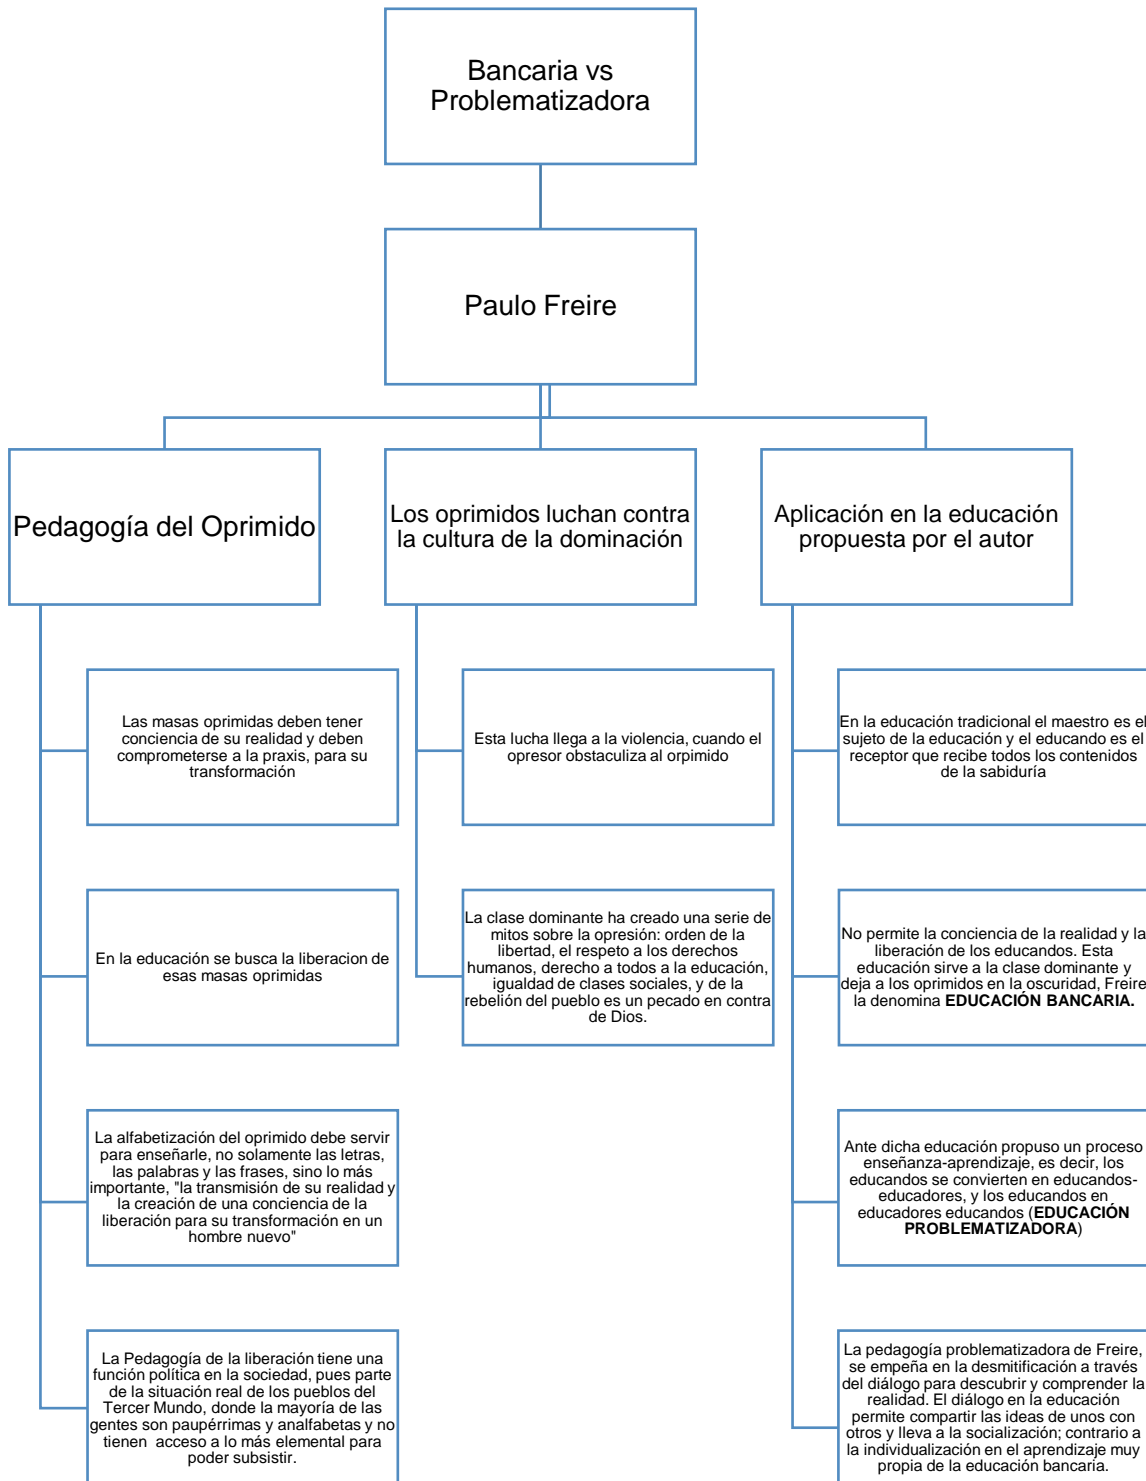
Bancaria vs Problematizadora

Paulo Freire

Pedagogía del Oprimido

Los oprimidos luchan contra la cultura de la dominación

Aplicación en la educación propuesta por el autor

Las masas oprimidas deben tener conciencia de su realidad y deben comprometerse a la praxis, para su transformación

En la educación se busca la liberacion de esas masas oprimidas

La alfabetización del oprimido debe servir para enseñarle, no solamente las letras, las palabras y las frases, sino lo más importante, "la transmisión de su realidad y la creación de una conciencia de la liberación para su transformación en un hombre nuevo"

La Pedagogía de la liberación tiene una función política en la sociedad, pues parte de la situación real de los pueblos del Tercer Mundo, donde la mayoría de las gentes son paupérrimas y analfabetas y no tienen acceso a lo más elemental para poder subsistir.

Esta lucha llega a la violencia, cuando el opresor obstaculiza al orpimido

La clase dominante ha creado una serie de mitos sobre la opresión: orden de la libertad, el respeto a los derechos humanos, derecho a todos a la educación, igualdad de clases sociales, y de la rebelión del pueblo es un pecado en contra de Dios.

En la educación tradicional el maestro es el sujeto de la educación y el educando es el receptor que recibe todos los contenidos de la sabiduría

No permite la conciencia de la realidad y la liberación de los educandos. Esta educación sirve a la clase dominante y deja a los oprimidos en la oscuridad, Freire la denomina **EDUCACIÓN BANCARIA.**

Ante dicha educación propuso un proceso enseñanza-aprendizaje, es decir, los educandos se convierten en educandos-educadores, y los educandos en educadores educandos (**EDUCACIÓN PROBLEMATIZADORA**)

La pedagogía problematizadora de Freire, se empeña en la desmitificación a través del diálogo para descubrir y comprender la realidad. El diálogo en la educación permite compartir las ideas de unos con otros y lleva a la socialización; contrario a la individualización en el aprendizaje muy propia de la educación bancaria.